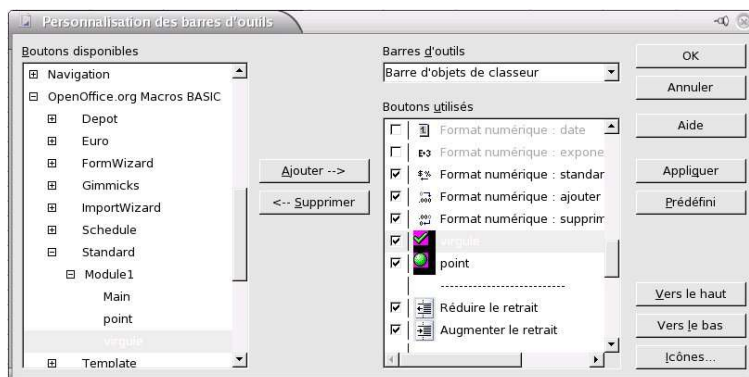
Personnalisation des barres d'outils

Boutons disponibles

⊞ Navigation
⊟ OpenOffice.org Macros BASIC
⊞ Depot
⊞ Euro
⊞ FormWizard
⊞ Gimmicks
⊞ ImportWizard
⊞ Schedule
⊟ Standard
⊟ Module1
Main
point
virgule
⊞ Template

Ajouter -->
<-- Supprimer

Barres d'outils
Barre d'objets de classeur

Boutons utilisés
Format numérique : date
Format numérique : expone
Format numérique : standar
Format numérique : ajouter
Format numérique : supprim
virgule
point
------------------------
Réduire le retrait
Augmenter le retrait

OK
Annuler
Aide
Appliquer
Prédéfini
Vers le haut
Vers le bas
Icônes...